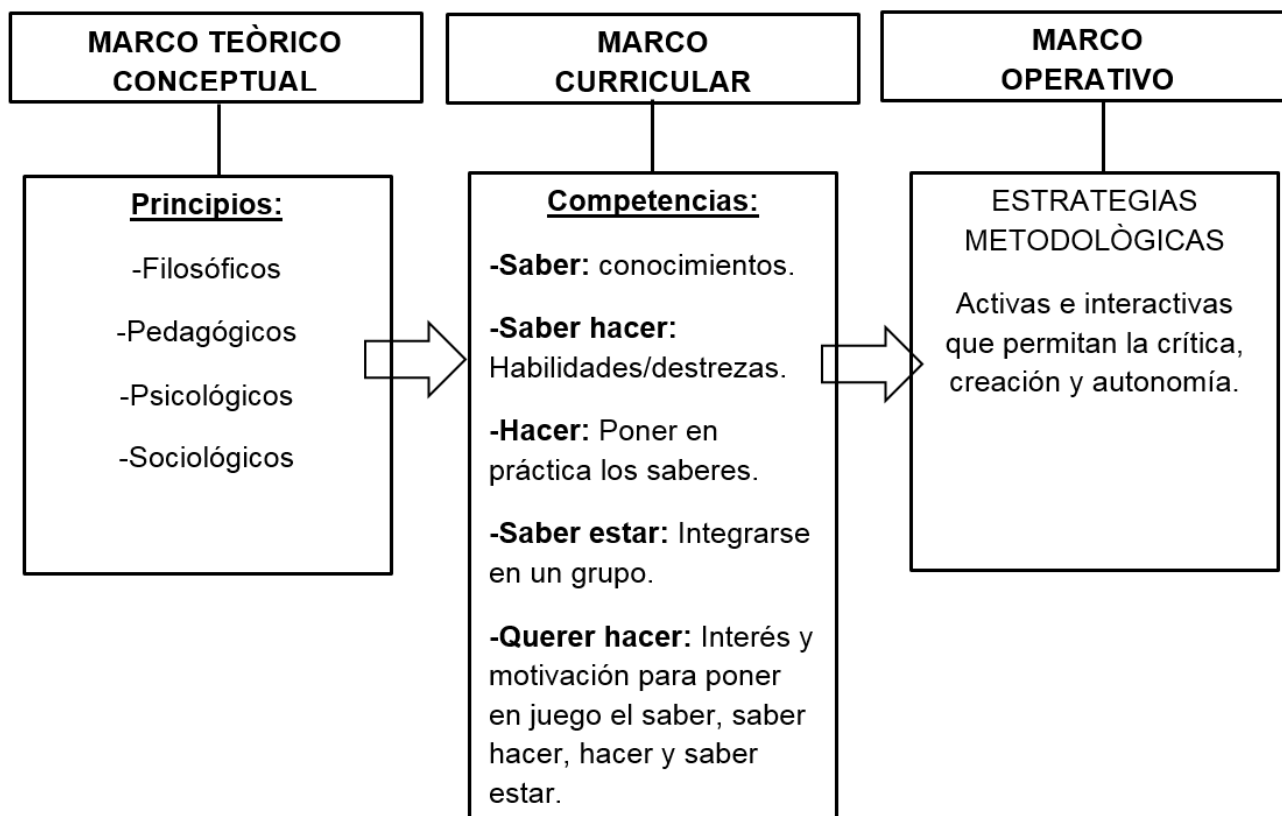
MARCO TEÒRICO CONCEPTUAL

Principios:

-Filosóficos

-Pedagógicos

-Psicológicos

-Sociológicos

MARCO CURRICULAR

Competencias:

-Saber: conocimientos.

-Saber hacer: Habilidades/destrezas.

-Hacer: Poner en práctica los saberes.

-Saber estar: Integrarse en un grupo.

-Querer hacer: Interés y motivación para poner en juego el saber, saber hacer, hacer y saber estar.

MARCO OPERATIVO

ESTRATEGIAS METODOLÒGICAS

Activas e interactivas que permitan la crítica, creación y autonomía.